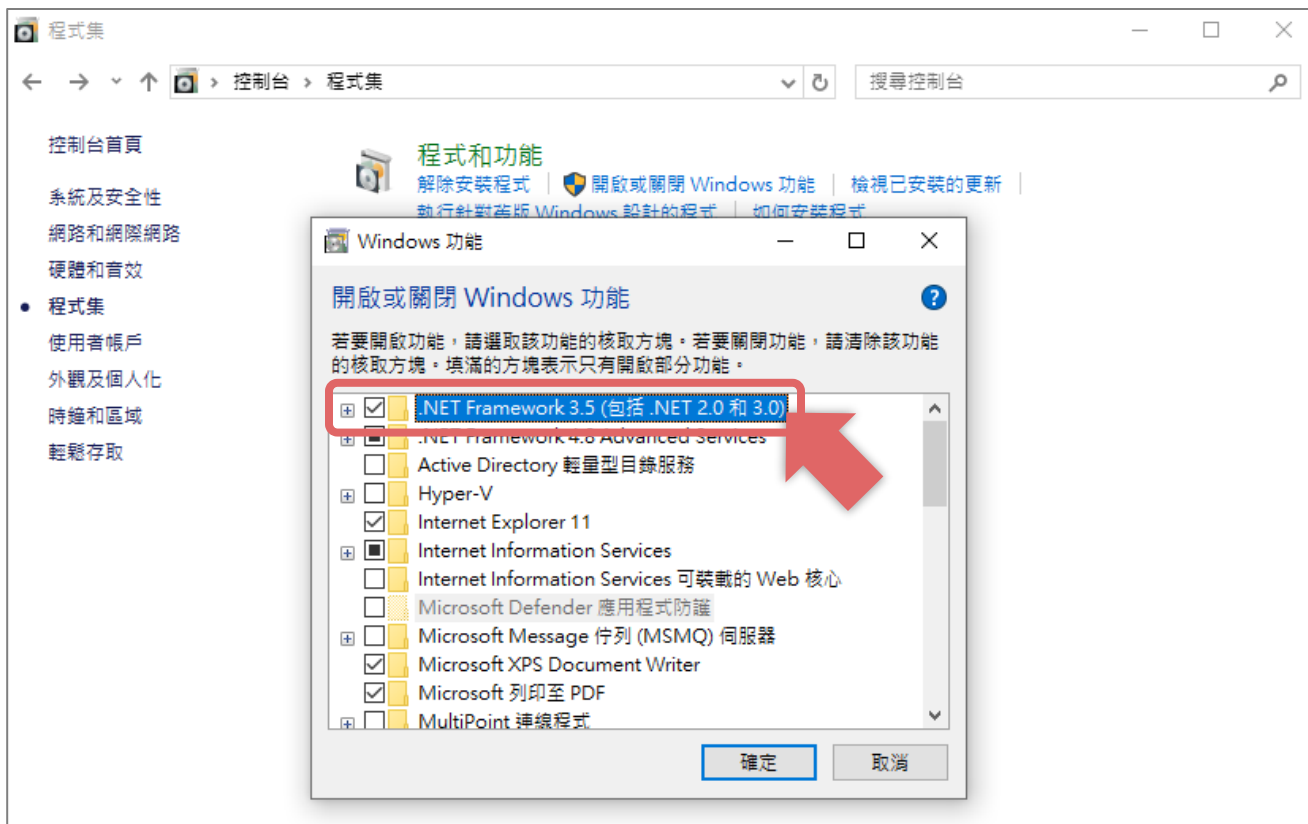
程式集

控制台 › 程式集

搜尋控制台

控制台首頁

系統及安全性

網路和網際網路

硬體和音效

程式集

使用者帳戶

外觀及個人化

時鐘和區域

輕鬆存取

程式和功能

解除安裝程式 | 開啟或關閉 Windows 功能 | 檢視已安裝的更新 |

執行針對舊版 Windows 設計的程式 | 如何安裝程式

Windows 功能

開啟或關閉 Windows 功能

若要開啟功能，請選取該功能的核取方塊。若要關閉功能，請清除該功能的核取方塊。填滿的方塊表示只有開啟部分功能。

.NET Framework 3.5 (包括 .NET 2.0 和 3.0)

.NET Framework 4.8 Advanced Services

Active Directory 輕量型目錄服務

Hyper-V

Internet Explorer 11

Internet Information Services

Internet Information Services 可裝載的 Web 核心

Microsoft Defender 應用程式防護

Microsoft Message 佇列 (MSMQ) 伺服器

Microsoft XPS Document Writer

Microsoft 列印至 PDF

MultiPoint 連線程式

確定

取消